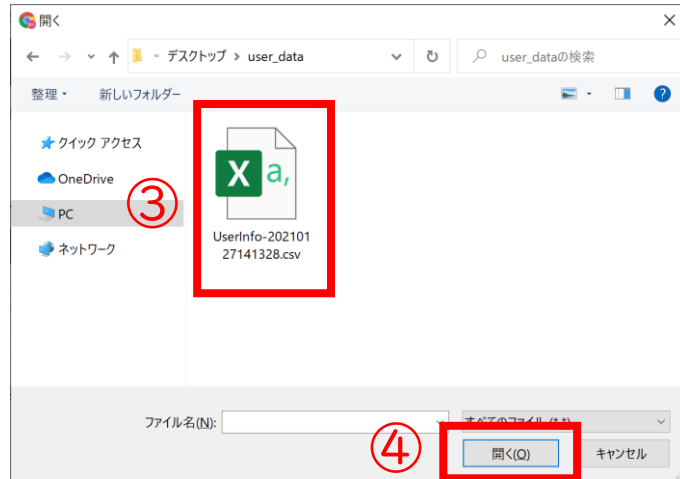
開く

« デスクトップ › user_data

user_dataの検索

整理 ▾

新しいフォルダー

クイック アクセス

OneDrive

PC

ネットワーク

③

X a,

UserInfo-20210127141328.csv

ファイル名(N):

すべてのファイル (*.*)

④

開く(O)

キャンセル